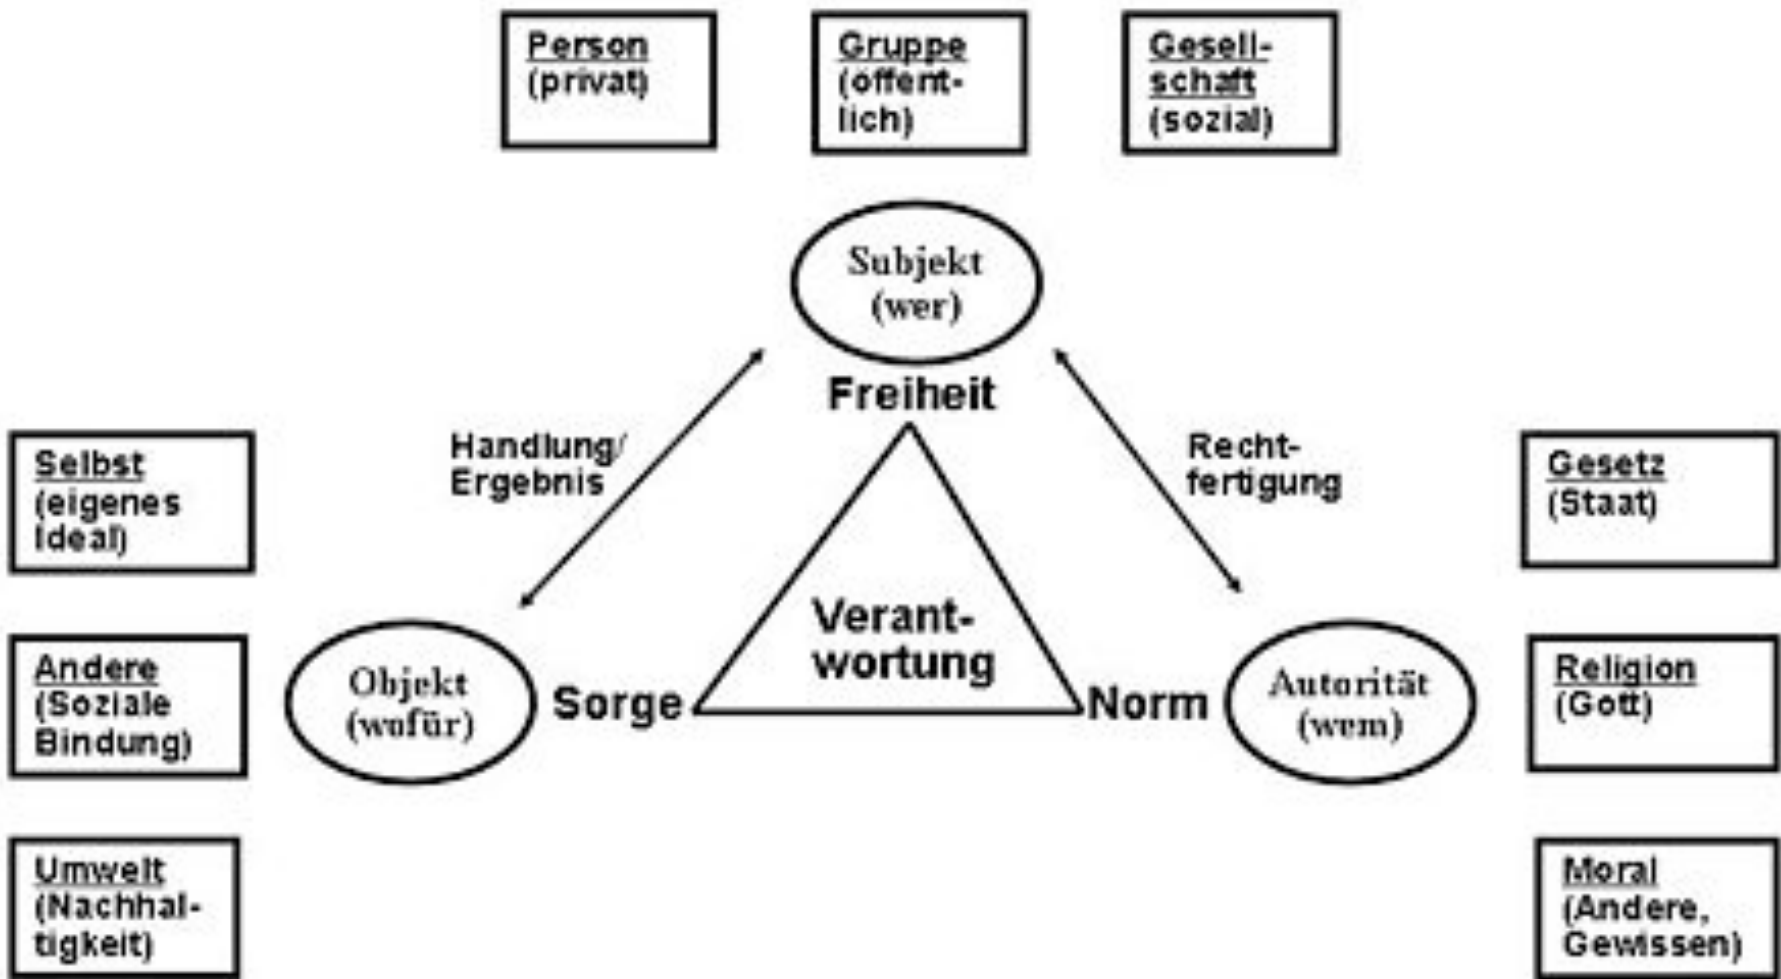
Person (privat)

Gruppe (offentlich)

Gesellschaft (sozial)

Subjekt (wer)

Freiheit

Handlung/ Ergebnis

Rechtfertigung

Selbst (eigenes Ideal)

Gesetz (Staat)

Verantwortung

Andere (Soziale Bindung)

Objekt (wofür)

Sorge

Norm

Autorität (wem)

Religion (Gott)

Umwelt (Nachhaltigkeit)

Moral (Andere, Gewissen)